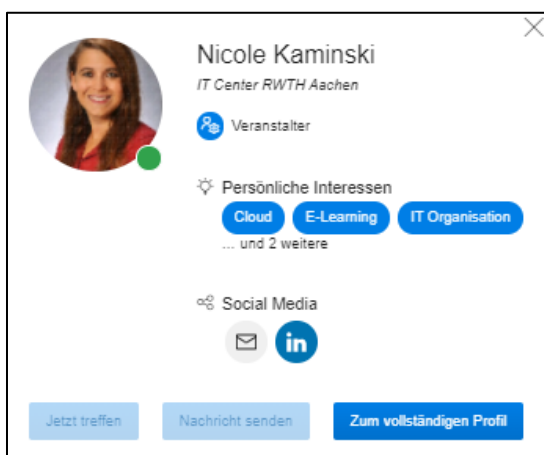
Nicole Kaminski
IT Center RWTH Aachen

Veranstalter

Persönliche Interessen
Cloud
E-Learning
IT Organisation
... und 2 weitere

Social Media
in

Jetzt treffen
Nachricht senden
Zum vollständigen Profil